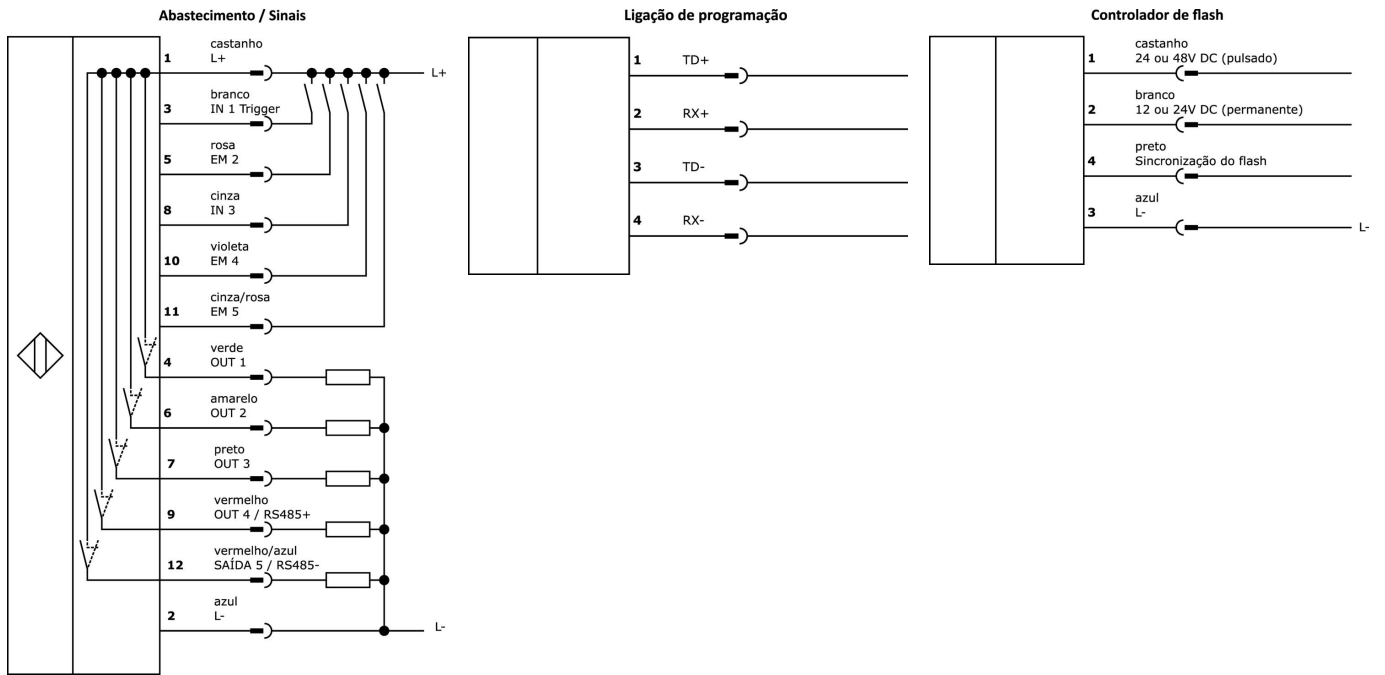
Abastecimento / Sinais

1 castanho L+
L+
3 branco IN 1 Trigger
5 rosa EM 2
8 cinza IN 3
10 violeta EM 4
11 cinza/rosa EM 5
4 verde OUT 1
6 amarelo OUT 2
7 preto OUT 3
9 vermelho OUT 4 / RS485+
12 vermelho/azul SAÍDA 5 / RS485-
2 azul L-
L-

Ligação de programação

1 TD+
2 RX+
3 TD-
4 RX-

Controlador de flash

1 castanho 24 ou 48V DC (pulsado)
2 branco 12 ou 24V DC (permanente)
4 preto Sincronização do flash
3 azul L-
L-